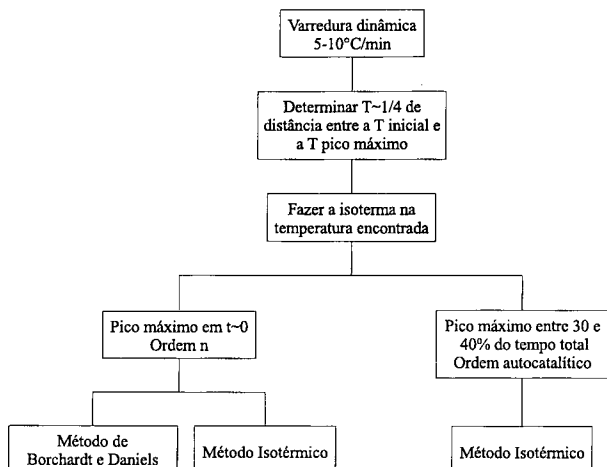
Varredura dinâmica
5-10°C/min

Determinar T~1/4 de distância entre a T inicial e a T pico máximo

Fazer a isoterma na temperatura encontrada

Pico máximo em t~0
Ordem n

Pico máximo entre 30 e 40% do tempo total
Ordem autocatalítico

Método de Borchardt e Daniels

Método Isotérmico

Método Isotérmico